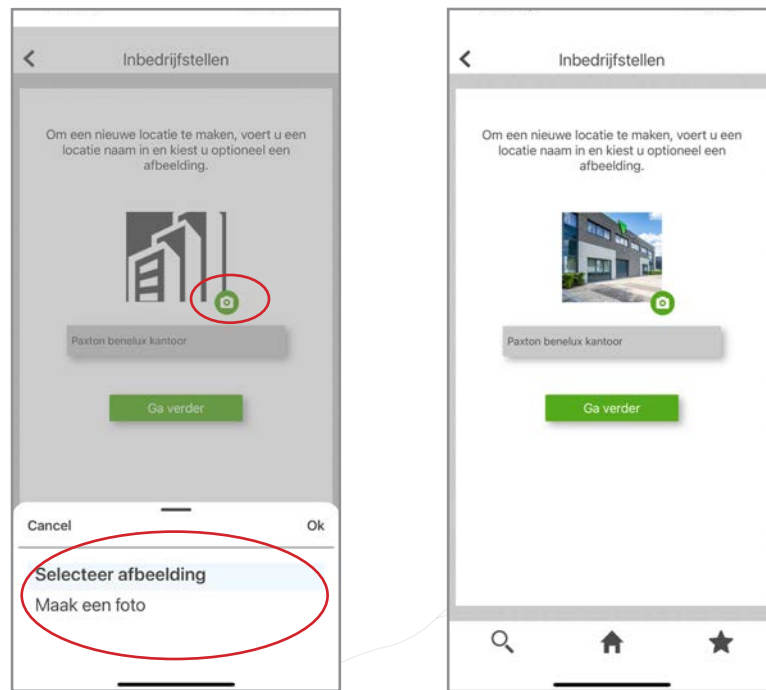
Inbedrijfstellen

Om een nieuwe locatie te maken, voert u een locatie naam in en kiest u optioneel een afbeelding.

Paxton benelux kantoor

Ga verder

Cancel

Ok

Selecteer afbeelding

Maak een foto

Inbedrijfstellen

Om een nieuwe locatie te maken, voert u een locatie naam in en kiest u optioneel een afbeelding.

Paxton benelux kantoor

Ga verder